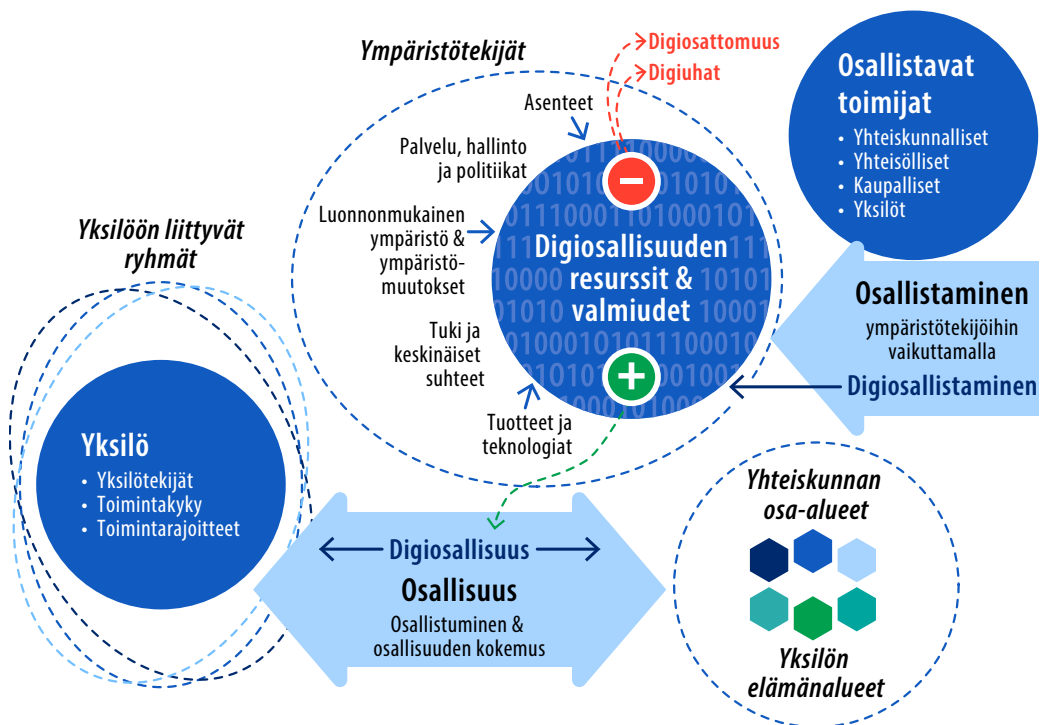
Ympäristötekijät

Digiosattomuus

Digiuhat

Osallistavat toimijat
• Yhteiskunnalliset
• Yhteisölliset
• Kaupalliset
• Yksilöt

Asenteet

Palvelu, hallinto ja politiikat

Luonnonmukainen ympäristö & ympäristömuutokset

Tuki ja keskinäiset suhteet

Tuotteet ja teknologiat

Digiosallisuuden resurssit & valmiudet

Yksilöön liittyvät ryhmät

Osallistaminen
ympäristötekijöihin vaikuttamalla
Digiosallistaminen

Yksilö
• Yksilötekijät
• Toimintakyky
• Toimintarajoitteet

Digiosallisuus

Osallisuus
Osallistuminen & osallisuuden kokemus

Yhteiskunnan osa-alueet

Yksilön elämänalueet